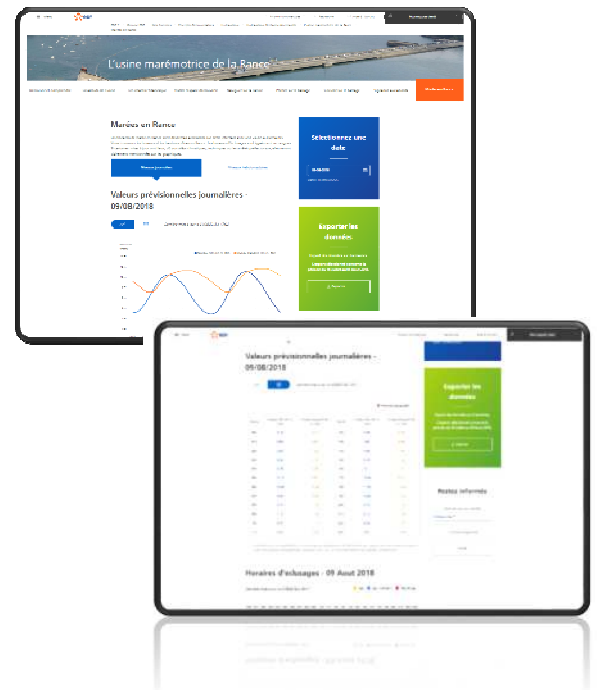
L'usine marémotrice de la Rance

Marées en Rance

Sélectionnez une date

Valeurs prévisionnelles journalières - 09/08/2018

Exporter les données

Valeurs prévisionnelles journalières - 09/08/2018

Exporter les données

Restez informés

Horaires d'éclusages - 09 Aout 2018